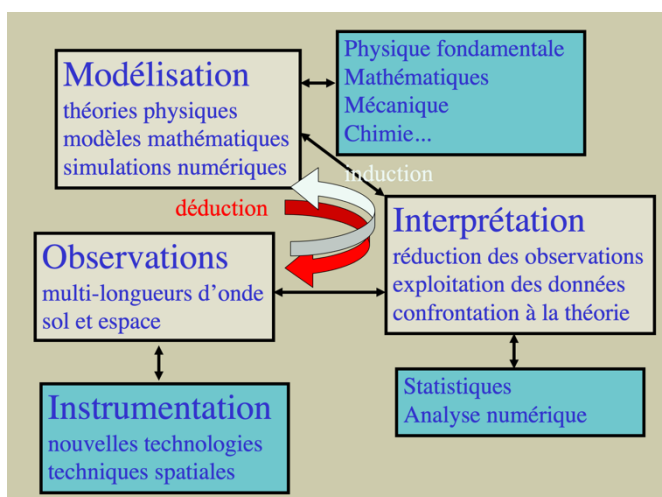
Modélisation
théories physiques
modèles mathématiques
simulations numériques

Physique fondamentale
Mathématiques
Mécanique
Chimie...

induction

déduction

Interprétation
réduction des observations
exploitation des données
confrontation à la théorie

Observations
multi-longueurs d'onde
sol et espace

Statistiques
Analyse numérique

Instrumentation
nouvelles technologies
techniques spatiales